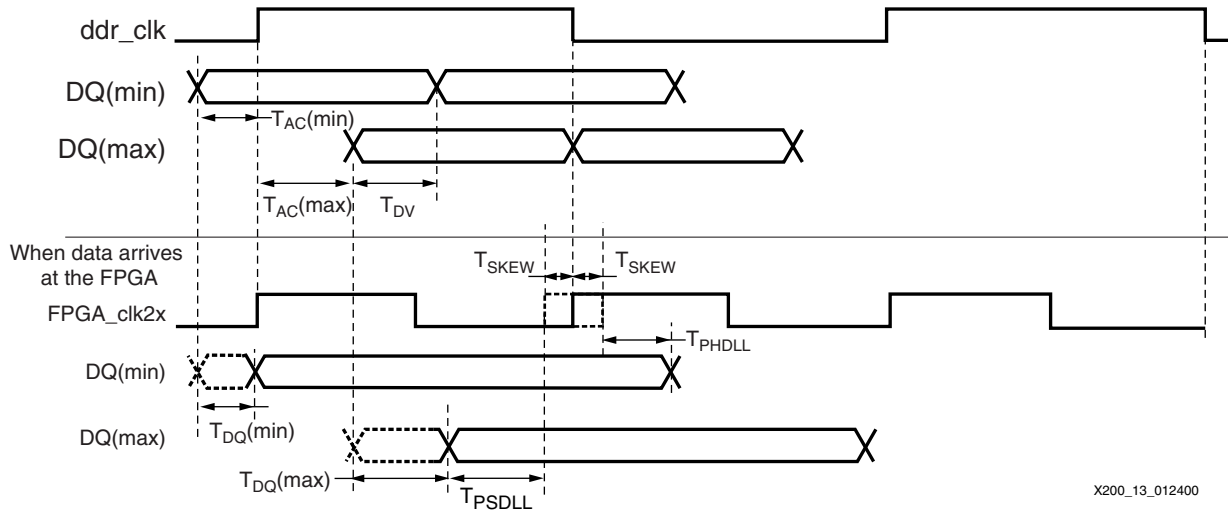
ddr_clk

DQ(min)

$T_{AC}$(min)

DQ(max)

$T_{AC}$(max)

$T_{DV}$

When data arrives at the FPGA

$T_{SKEW}$

$T_{SKEW}$

FPGA_clk2x

$T_{PHDLL}$

DQ(min)

$T_{DQ}$(min)

DQ(max)

$T_{DQ}$(max)

$T_{PSDLL}$

X200_13_012400